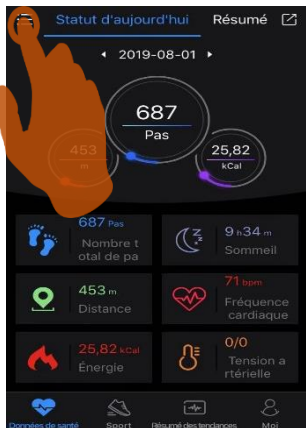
Statut d'aujourd'hui Résumé

2019-08-01

687
Pas

453
m

25,82
kCal

687 Pas
Nombre total de pa

9 h 34 m
Sommeil

453 m
Distance

71 bpm
Fréquence cardiaque

25,82 kCal
Énergie

0/0
Tension artérielle

Données de santé
Sport
Résumé des tendances
Moi